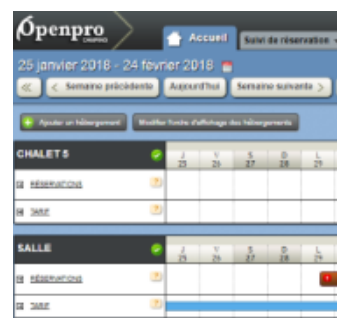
Openpro CAMPING

Accueil

Suivi de réservation

25 janvier 2018 - 24 fevrier 2018

«

< Semaine précédente

Aujourd'hui

Semaine suivante >

+ Ajouter un hébergement

Modifier l'ordre d'affichage des hébergements

CHALET 5

| J 25 | V 26 | S 27 | D 28 | L 29 |
|---|---|---|---|---|

RÉSERVATIONS

TARIF

SALLE

| J 25 | V 26 | S 27 | D 28 | L 29 |
|---|---|---|---|---|

RÉSERVATIONS

TARIF